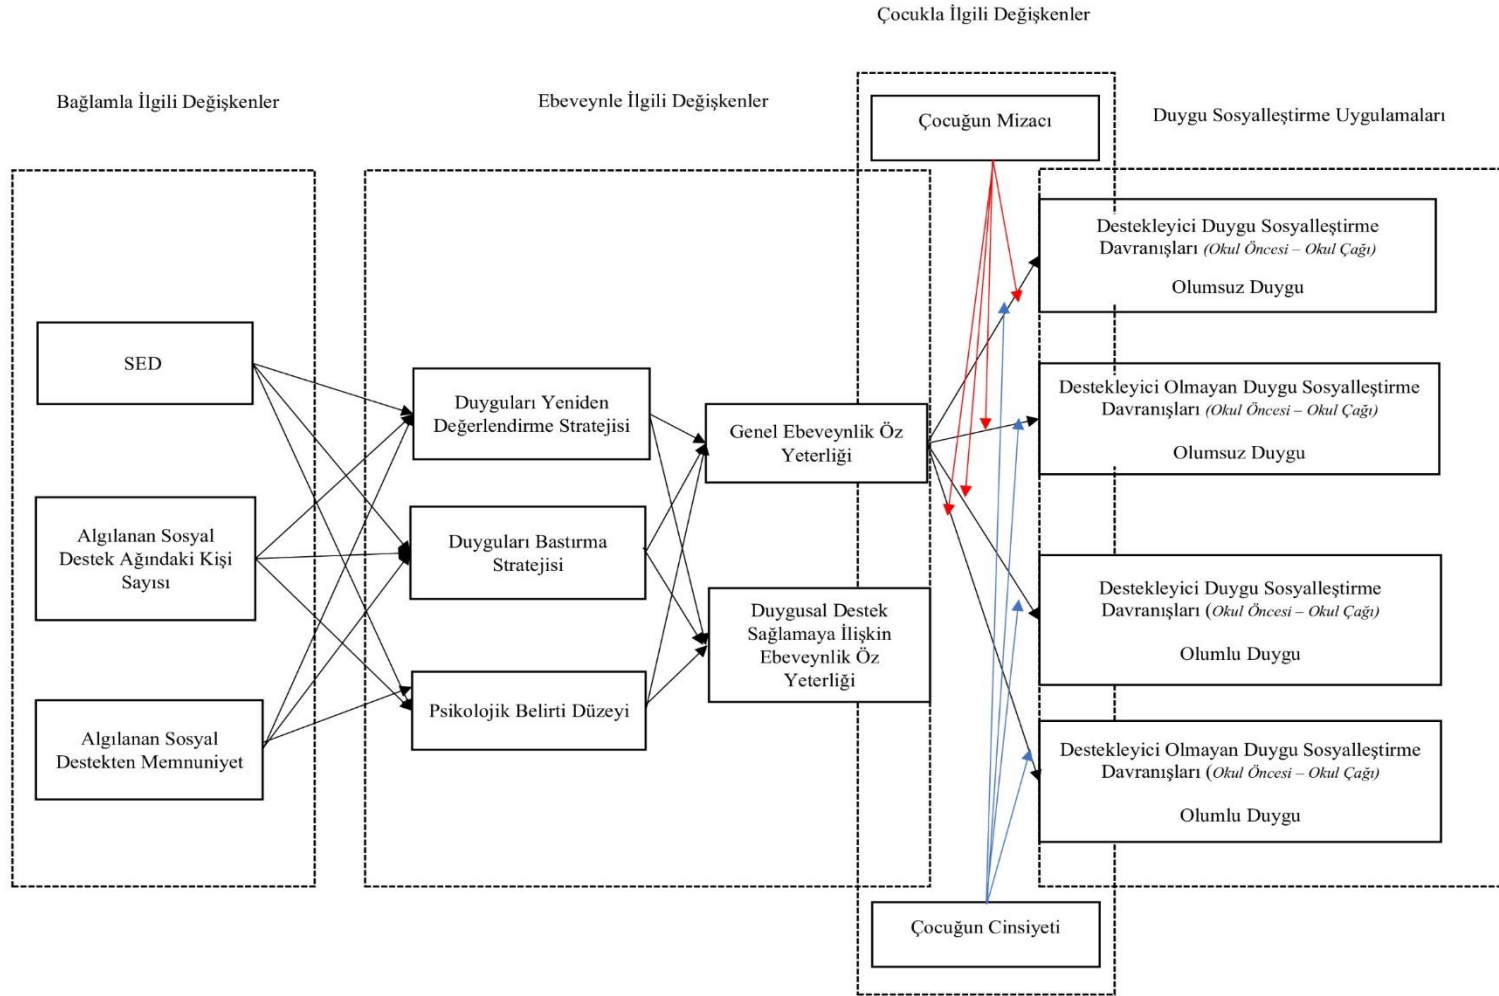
Çocukla İlgili Değişkenler

Bağlamla İlgili Değişkenler

Ebeveynle İlgili Değişkenler

Çocuğun Mizacı

Duygu Sosyalleştirme Uygulamaları

SED

Algılanan Sosyal Destek Ağındaki Kişi Sayısı

Algılanan Sosyal Destekten Memnuniyet

Duyguları Yeniden Değerlendirme Stratejisi

Duyguları Bastırma Stratejisi

Psikolojik Belirti Düzeyi

Genel Ebeveynlik Öz Yeterliği

Duygusal Destek Sağlamaya İlişkin Ebeveynlik Öz Yeterliği

Destekleyici Duygu Sosyalleştirme Davranışları (Okul Öncesi – Okul Çağı)

Olumsuz Duygu

Destekleyici Olmayan Duygu Sosyalleştirme Davranışları (Okul Öncesi – Okul Çağı)

Olumsuz Duygu

Destekleyici Duygu Sosyalleştirme Davranışları (Okul Öncesi – Okul Çağı)

Olumlu Duygu

Destekleyici Olmayan Duygu Sosyalleştirme Davranışları (Okul Öncesi – Okul Çağı)

Olumlu Duygu

Çocuğun Cinsiyeti